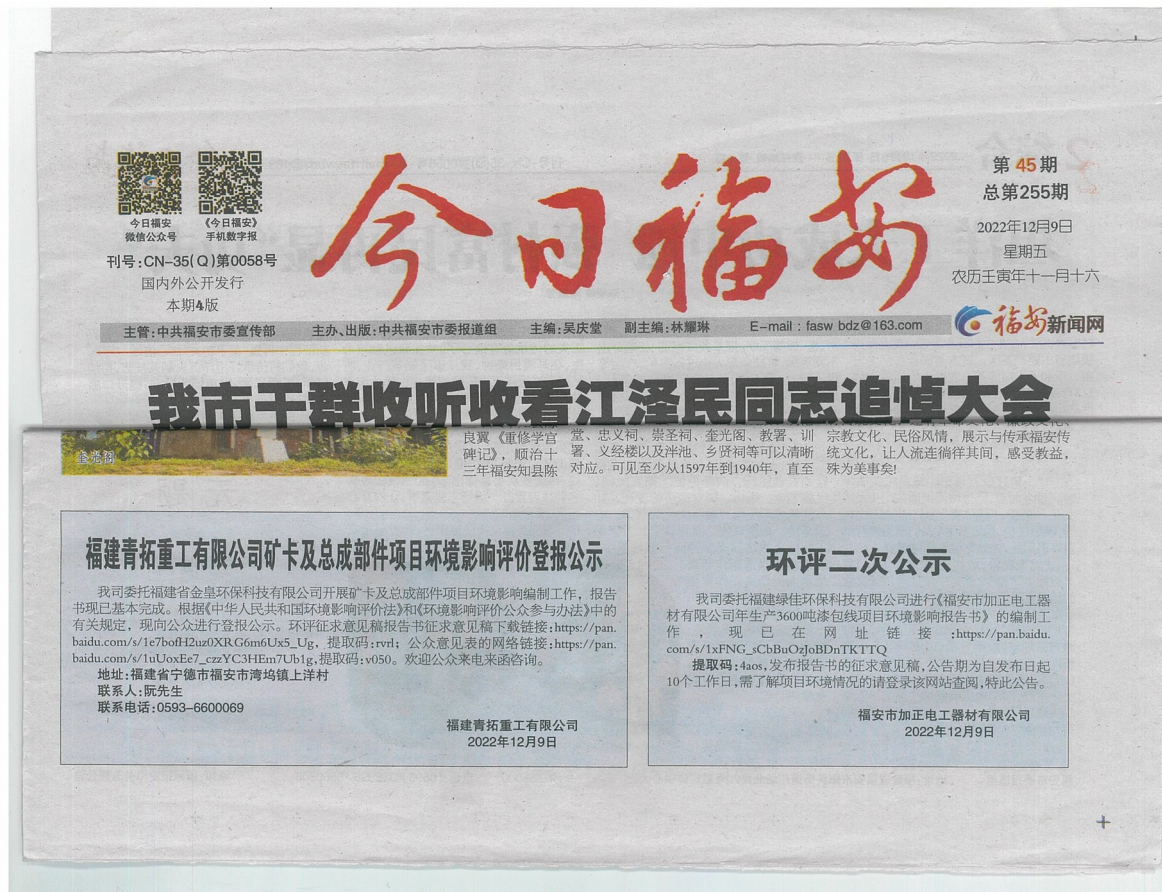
今日福安
微信公众号

《今日福安》
手机数字报

刊号:CN-35(Q)第0058号
国内外公开发行
本期4版

今日福安

第45期
总第255期
2022年12月9日
星期五
农历壬寅年十一月十六

主管:中共福安市委宣传部　主办、出版:中共福安市委报道组　主编:吴庆堂　副主编:林耀琳　E-mail : fasw bdz@163.com

福安新闻网

我市干群收听收看江泽民同志追悼大会

良翼《重修学官碑记》,顺治十三年福安知县陈

堂、忠义祠、崇圣祠、奎光阁、教署、训署、义经楼以及泮池、乡贤祠等可以清晰对应。可见至少从1597年到1940年,直至

宗教文化、民俗风情,展示与传承福安传统文化,让人流连徜徉其间,感受教益,殊为美事矣!

福建青拓重工有限公司矿卡及总成部件项目环境影响评价登报公示

我司委托福建省金皇环保科技有限公司开展矿卡及总成部件项目环境影响编制工作,报告书现已基本完成。根据《中华人民共和国环境影响评价法》和《环境影响评价公众参与办法》中的有关规定,现向公众进行登报公示。环评征求意见稿报告书征求意见稿下载链接:https://pan.baidu.com/s/1e7bofH2uz0XRG6m6Ux5_Ug,提取码:rvrl;公众意见表的网络链接:https://pan.baidu.com/s/1uUoxEe7_czzYC3HEm7Ub1g,提取码:v050。欢迎公众来电来函咨询。
地址:福建省宁德市福安市湾坞镇上洋村
联系人:阮先生
联系电话:0593-6600069

福建青拓重工有限公司
2022年12月9日

环评二次公示

我司委托福建绿佳环保科技有限公司进行《福安市加正电工器材有限公司年生产3600吨漆包线项目环境影响报告书》的编制工作,现已在网址链接:https://pan.baidu.com/s/1xFNG_sCbBuOzJoBDnTKTTQ
提取码:4aos,发布报告书的征求意见稿,公告期为自发布日起10个工作日,需了解项目环境情况的请登录该网站查阅,特此公告。

福安市加正电工器材有限公司
2022年12月9日